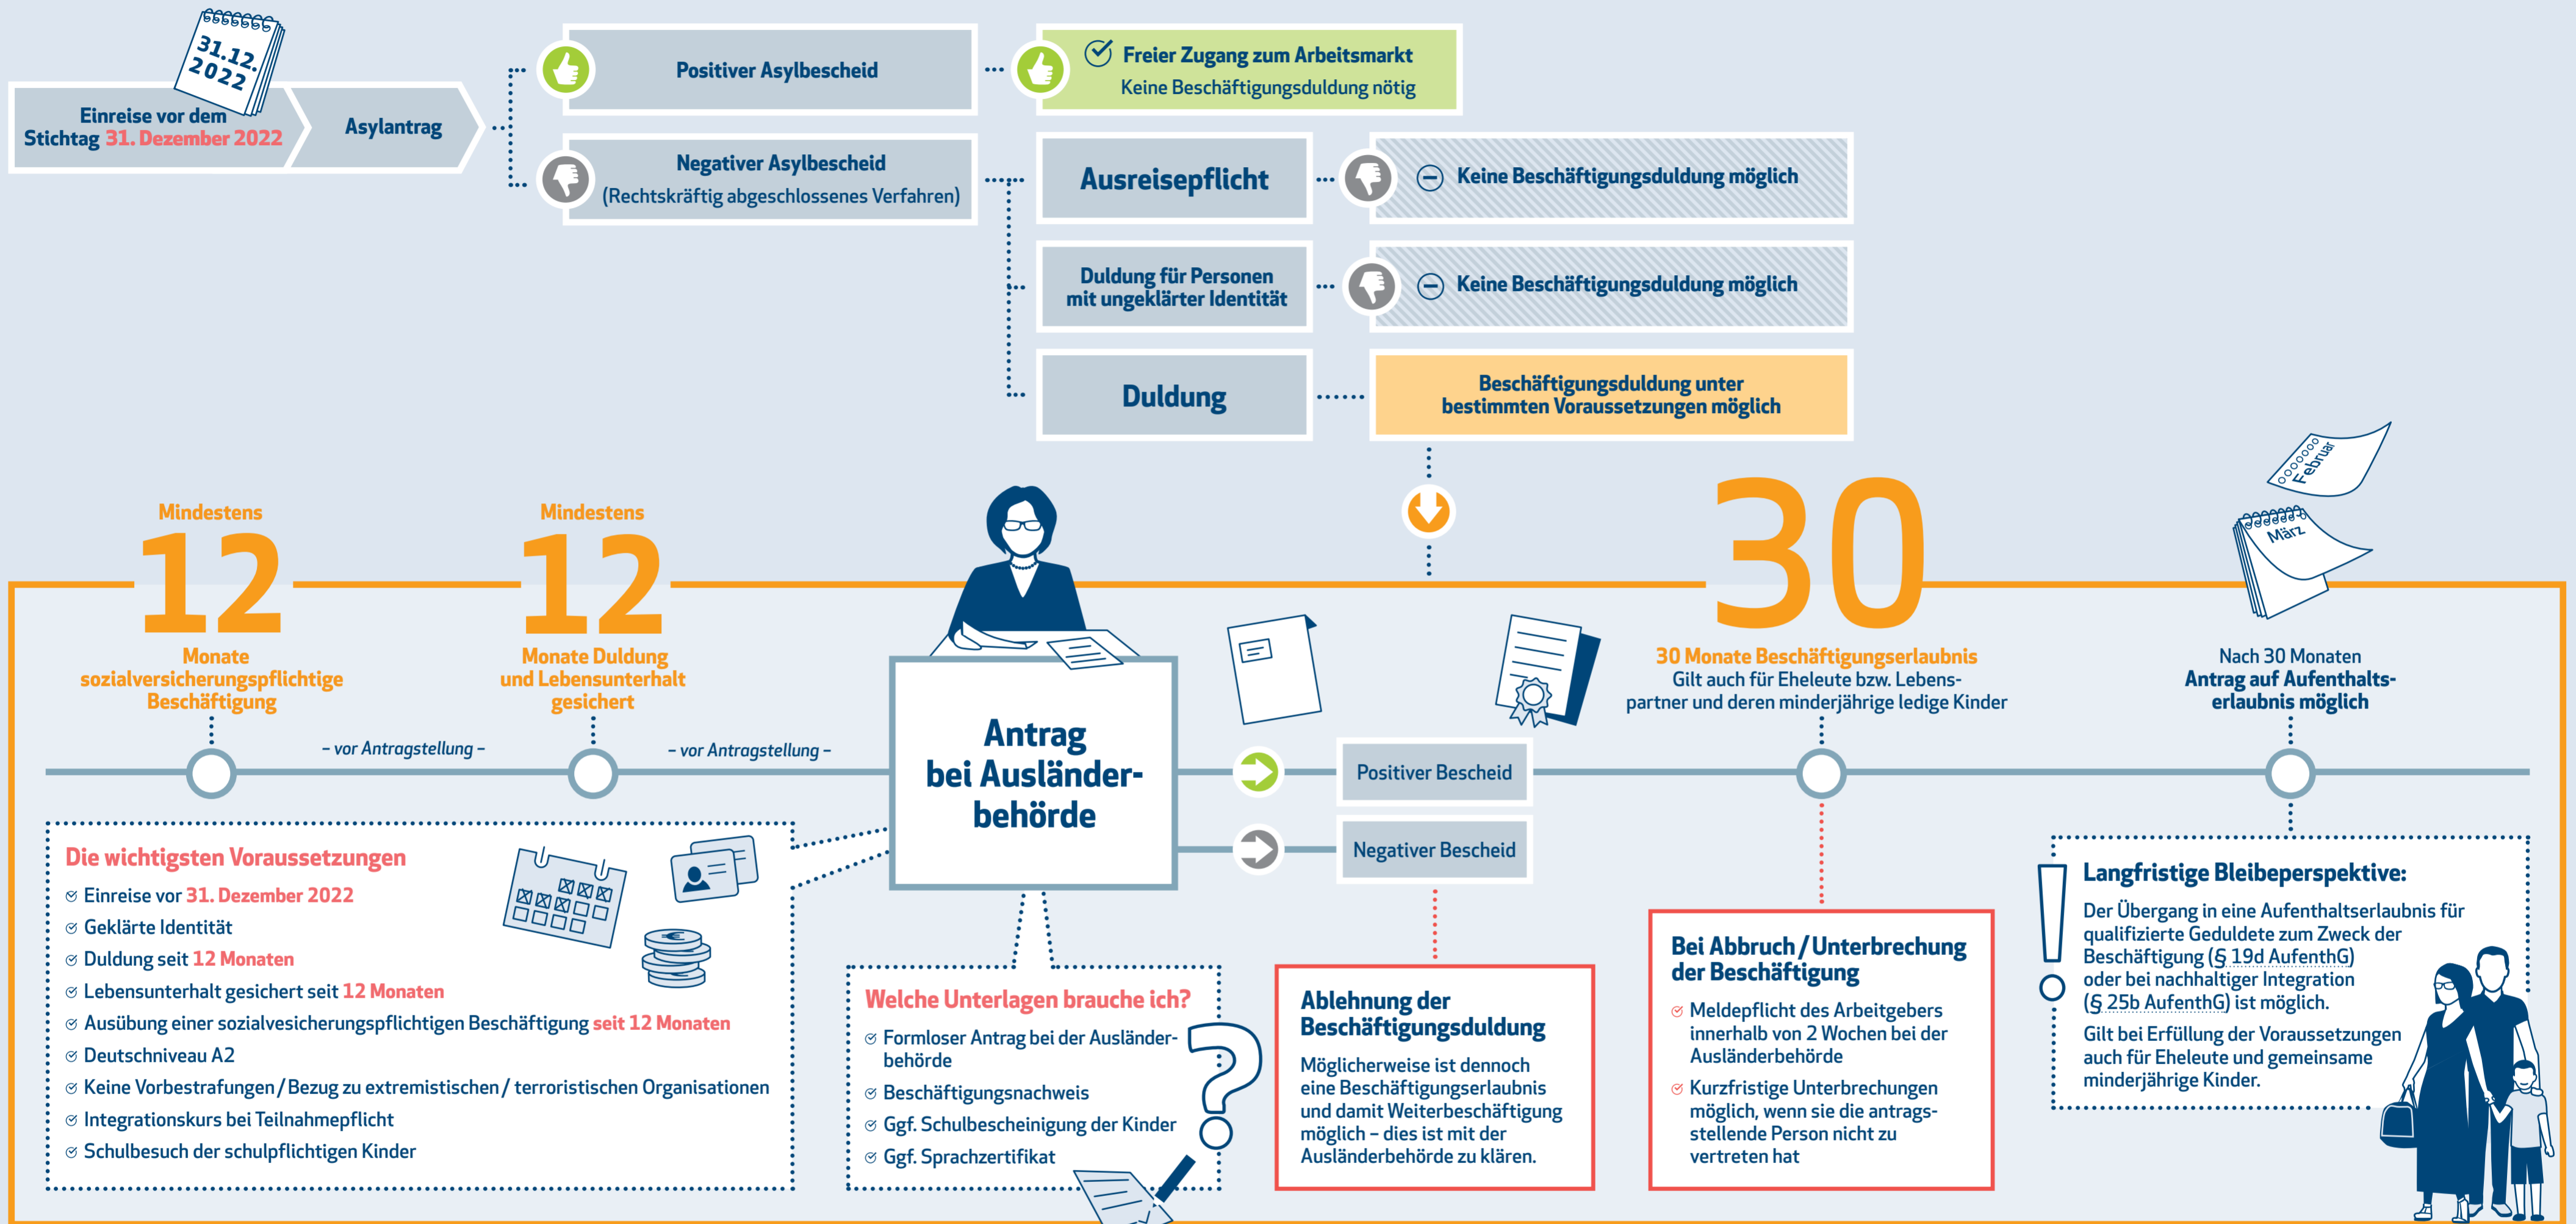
31.12.
2022

Einreise vor dem Stichtag 31. Dezember 2022

Asylantrag

Positiver Asylbescheid

Freier Zugang zum Arbeitsmarkt
Keine Beschäftigungsduldung nötig

Negativer Asylbescheid
(Rechtskräftig abgeschlossenes Verfahren)

Ausreisepflicht

Keine Beschäftigungsduldung möglich

Duldung für Personen mit ungeklärter Identität

Keine Beschäftigungsduldung möglich

Duldung

Beschäftigungsduldung unter bestimmten Voraussetzungen möglich

Mindestens
12
Monate sozialversicherungspflichtige Beschäftigung

– vor Antragstellung –

Mindestens
12
Monate Duldung und Lebensunterhalt gesichert

– vor Antragstellung –

Antrag bei Ausländerbehörde

Positiver Bescheid

Negativer Bescheid

30
30 Monate Beschäftigungserlaubnis
Gilt auch für Eheleute bzw. Lebenspartner und deren minderjährige ledige Kinder

Februar
März

Nach 30 Monaten
Antrag auf Aufenthaltserlaubnis möglich

Die wichtigsten Voraussetzungen
Einreise vor 31. Dezember 2022
Geklärte Identität
Duldung seit 12 Monaten
Lebensunterhalt gesichert seit 12 Monaten
Ausübung einer sozialvesicherungspflichtigen Beschäftigung seit 12 Monaten
Deutschniveau A2
Keine Vorbestrafungen / Bezug zu extremistischen / terroristischen Organisationen
Integrationskurs bei Teilnahmepflicht
Schulbesuch der schulpflichtigen Kinder

Welche Unterlagen brauche ich?
Formloser Antrag bei der Ausländerbehörde
Beschäftigungsnachweis
Ggf. Schulbescheinigung der Kinder
Ggf. Sprachzertifikat

Ablehnung der Beschäftigungsduldung
Möglicherweise ist dennoch eine Beschäftigungserlaubnis und damit Weiterbeschäftigung möglich – dies ist mit der Ausländerbehörde zu klären.

Bei Abbruch / Unterbrechung der Beschäftigung
Meldepflicht des Arbeitgebers innerhalb von 2 Wochen bei der Ausländerbehörde
Kurzfristige Unterbrechungen möglich, wenn die antragsstellende Person nicht zu vertreten hat

Langfristige Bleibeperspektive:
Der Übergang in eine Aufenthaltserlaubnis für qualifizierte Geduldete zum Zweck der Beschäftigung (§ 19d AufenthG) oder bei nachhaltiger Integration (§ 25b AufenthG) ist möglich.
Gilt bei Erfüllung der Voraussetzungen auch für Eheleute und gemeinsame minderjährige Kinder.